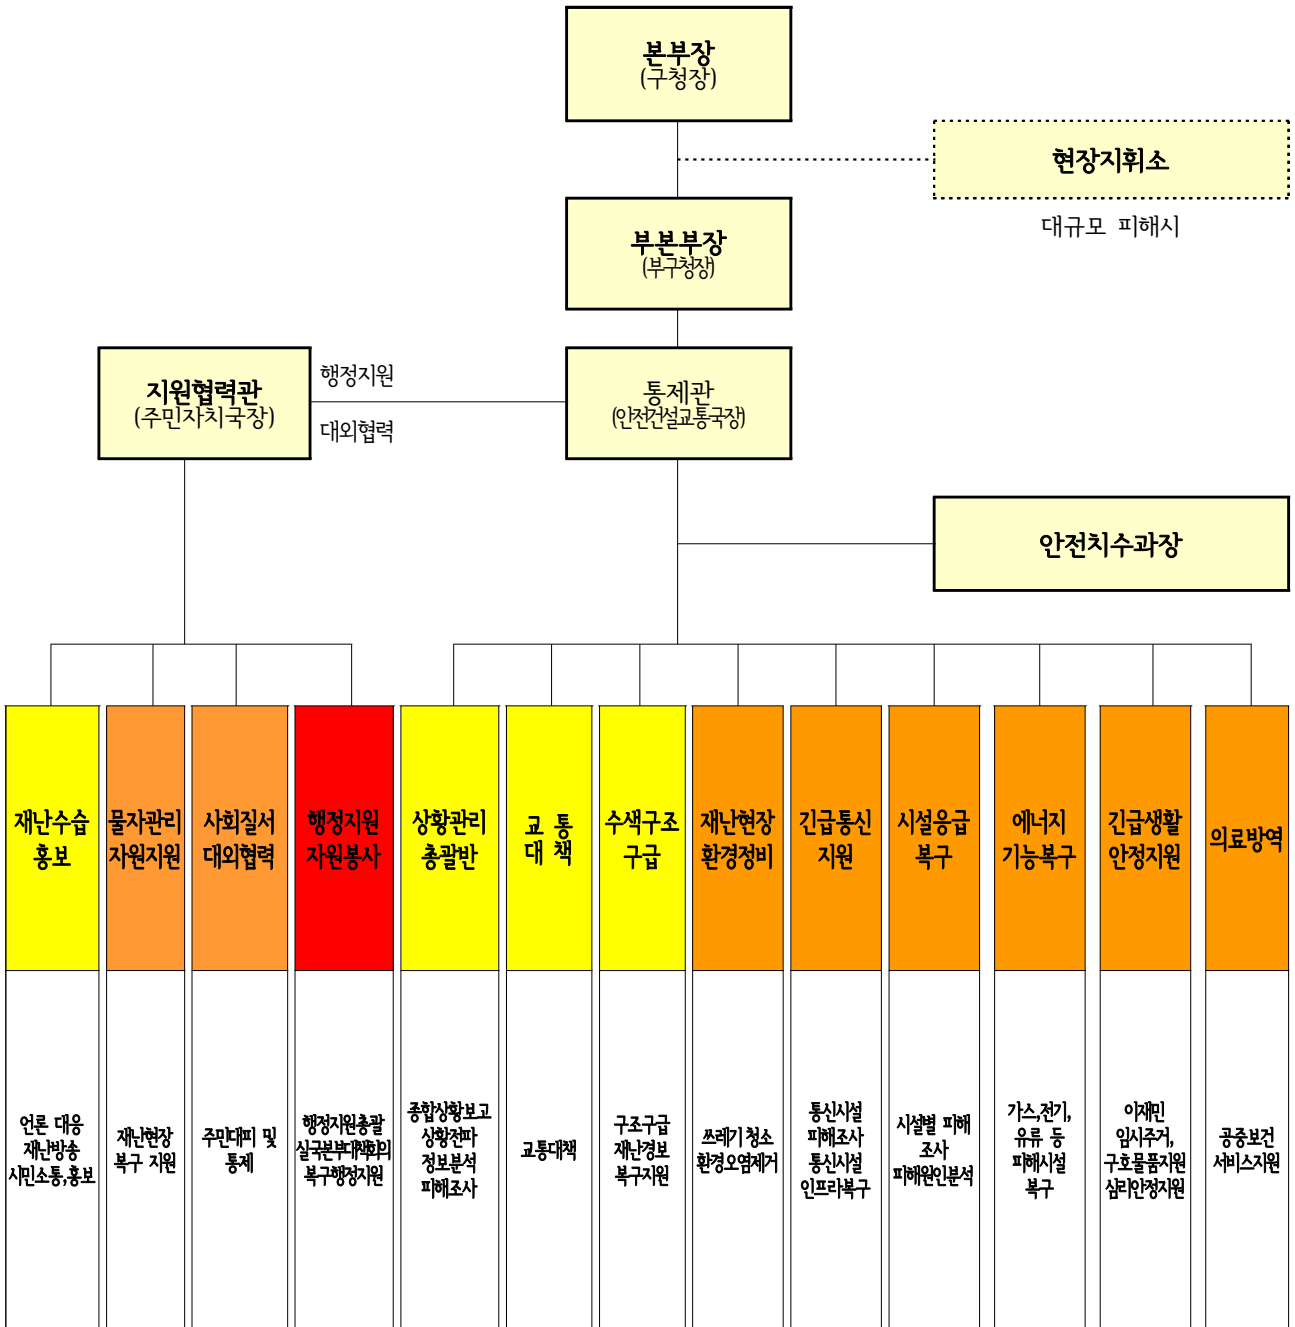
본부장
(구청장)

현장지휘소
대규모 피해시

부본부장
(부구청장)

지원협력관
(주민자치국장)

행정지원
대외협력

통제관
(안전건설교통국장)

안전치수과장

재난수습
홍보

언론 대응
재난방송
시민소통,홍보

물자관리
자원지원

재난현장
복구 지원

사회질서
대외협력

주민대피 및
통제

행정지원
자원봉사

행정지원총괄
실국본부대책회의
복구행정지원

상황관리
총괄반

종합상황보고
상황전파
정보분석
피해조사

교 통
대 책

교통대책

수색구조
구급

구조구급
재난경보
복구지원

재난현장
환경정비

쓰레기 청소
환경오염제거

긴급통신
지원

통신시설
피해조사
통신시설
인프라복구

시설응급
복구

시설별 피해
조사
피해원인분석

에너지
기능복구

가스,전기,
유류 등
피해시설
복구

긴급생활
안정지원

이재민
임시주거,
구호물품지원
심리안정지원

의료방역

공중보건
서비스지원